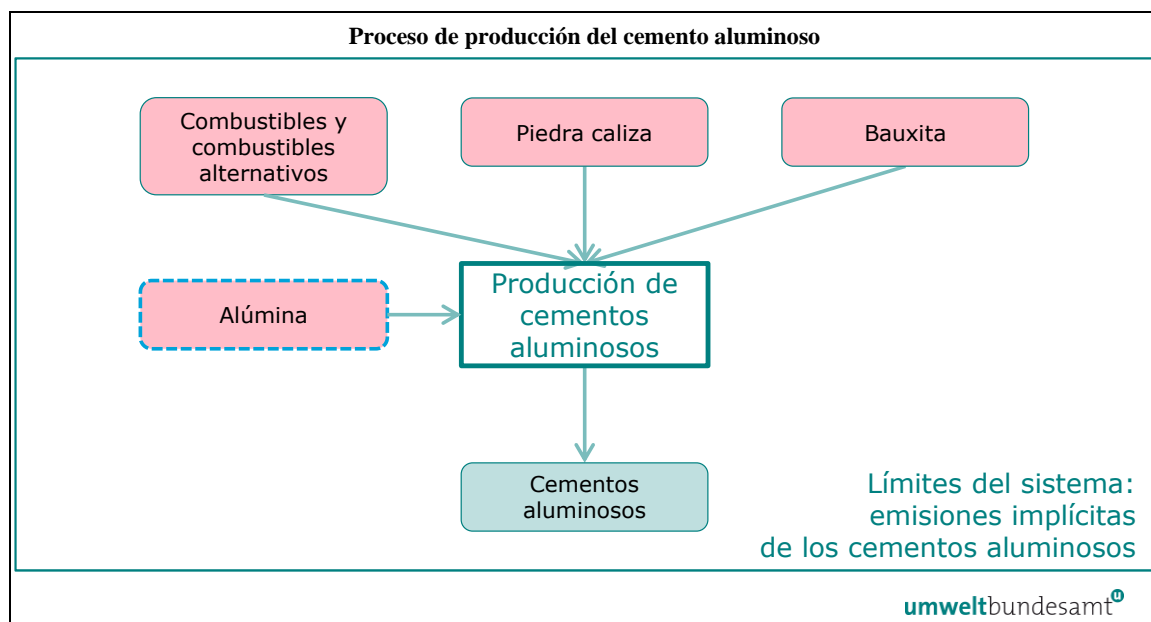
Proceso de producción del cemento aluminoso

Combustibles y combustibles alternativos

Piedra caliza

Bauxita

Alúmina

Producción de cementos aluminosos

Cementos aluminosos

Límites del sistema: emisiones implícitas de los cementos aluminosos

umweltbundesamt